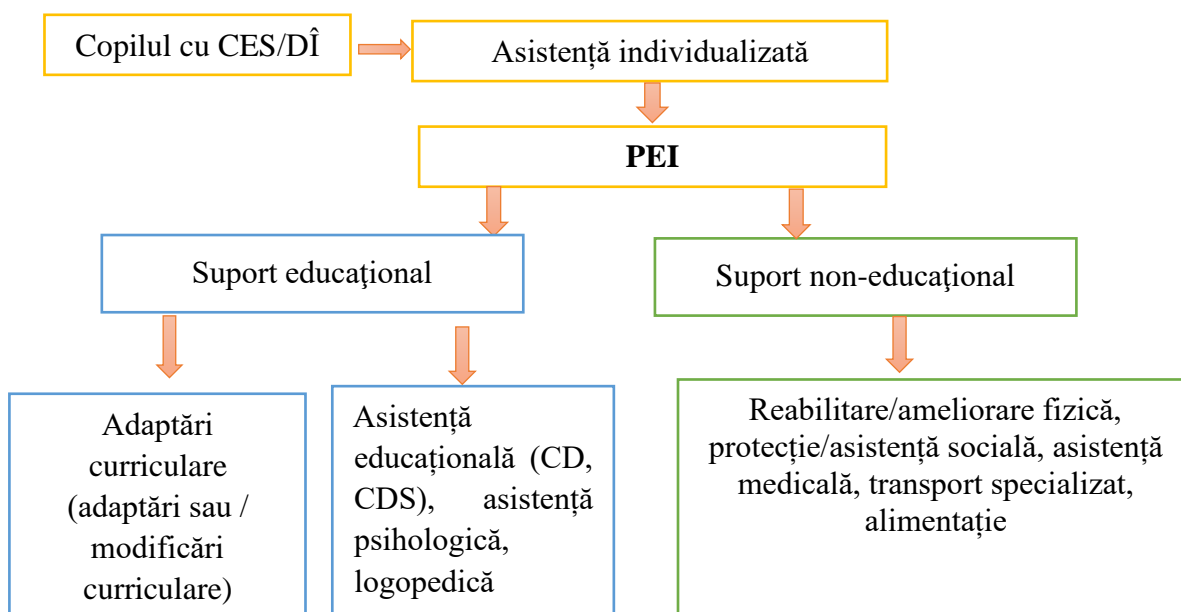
Copilul cu CES/DÎ

Asistență individualizată

**PEI**

Suport educaţional

Suport non-educaţional

Adaptări curriculare (adaptări sau / modificări curriculare)

Asistență educațională (CD, CDS), asistență psihologică, logopedică

Reabilitare/ameliorare fizică, protecție/asistență socială, asistență medicală, transport specializat, alimentație